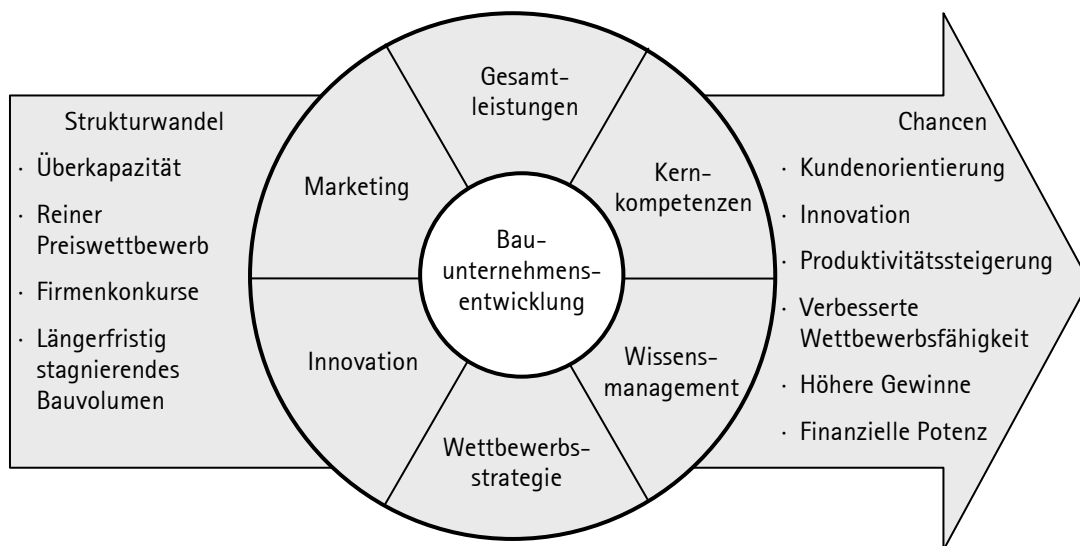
Strukturwandel

· Überkapazität

· Reiner Preiswettbewerb

· Firmenkonkurse

· Längerfristig stagnierendes Bauvolumen

Gesamtleistungen

Marketing

Kernkompetenzen

Bauunternehmensentwicklung

Innovation

Wissensmanagement

Wettbewerbsstrategie

Chancen

· Kundenorientierung

· Innovation

· Produktivitätssteigerung

· Verbesserte Wettbewerbsfähigkeit

· Höhere Gewinne

· Finanzielle Potenz